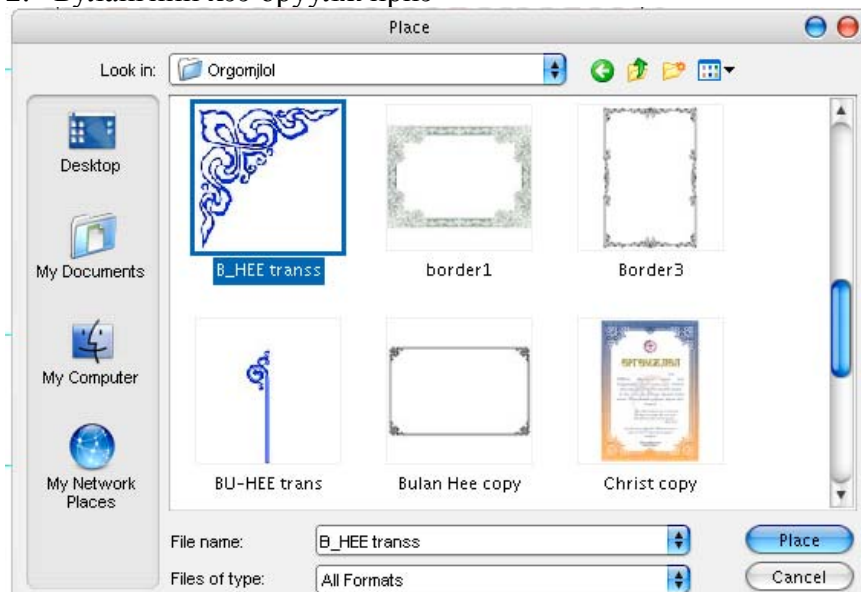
2. Булангийн хээ оруулна

Place

Look in: Orgomjlol

Desktop

My Documents

My Computer

My Network Places

B_HEE transs

border1

Border3

BU-HEE trans

Bulan Hee copy

Christ copy

File name: B_HEE transs

Files of type: All Formats

Place

Cancel